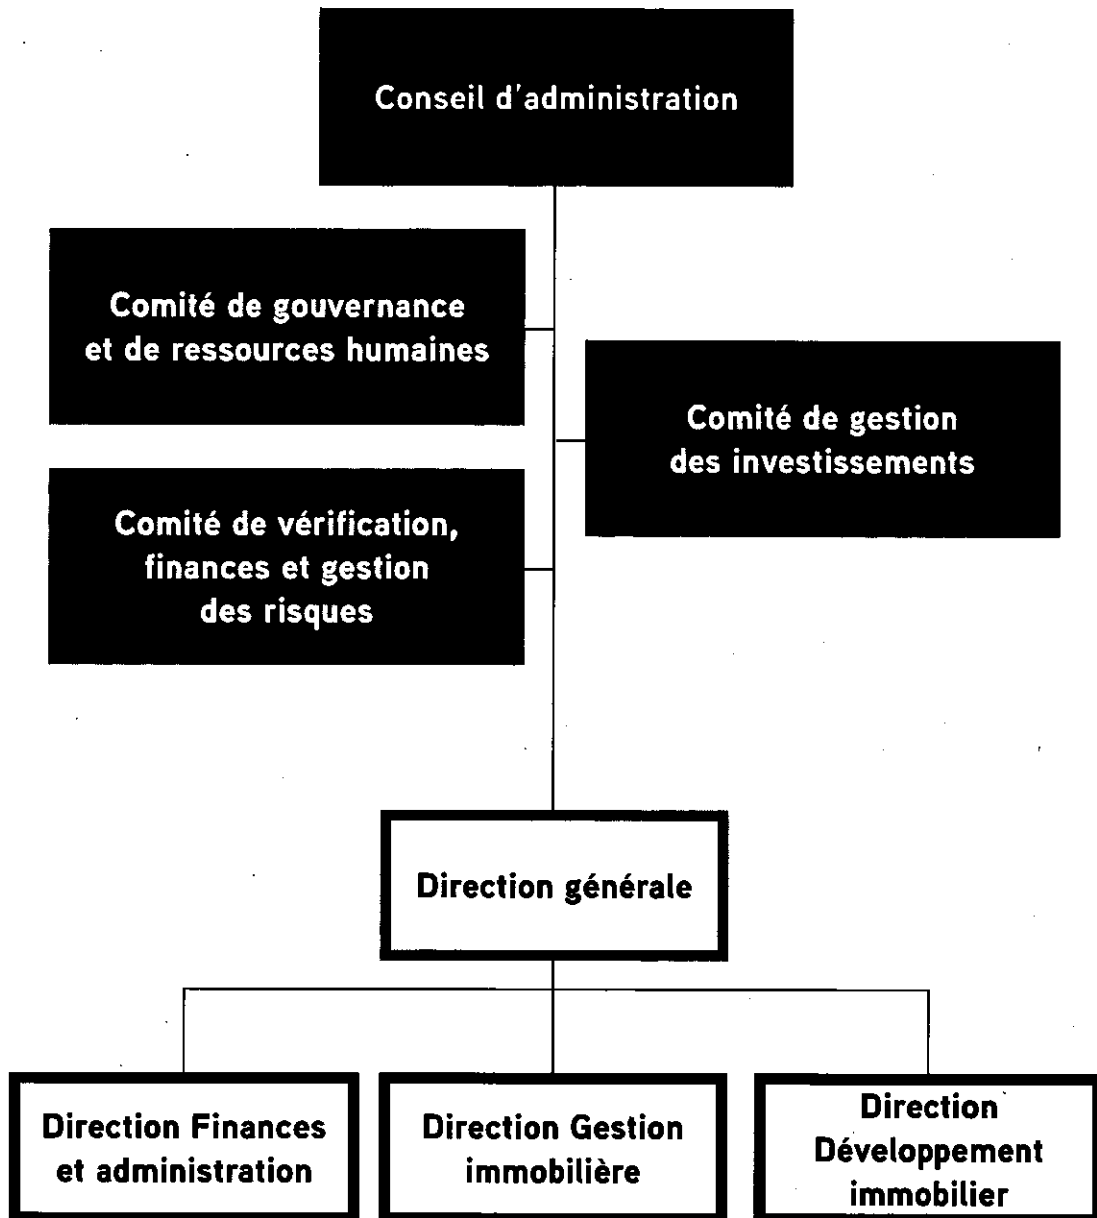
Conseil d'administration

Comité de gouvernance et de ressources humaines

Comité de gestion des investissements

Comité de vérification, finances et gestion des risques

Direction générale

Direction Finances et administration

Direction Gestion immobilière

Direction Développement immobilier